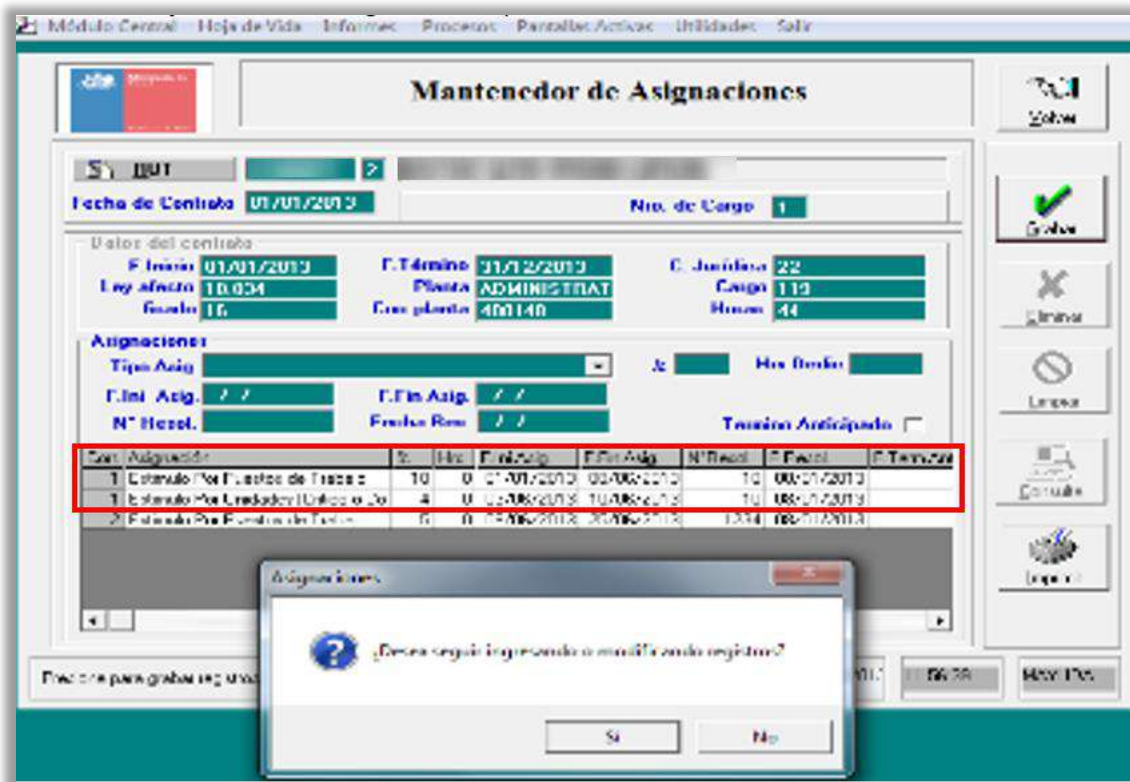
Módulo Central Hoja de Vida Informes Procesos Pantallas Activas Utilidades Salir

Mantenedor de Asignaciones

Volver

RUT 2

Fecha de Contrato 01/01/2013

Nro. de Cargo 1

Grabar

Datos del contrato

F.Inicio 01/01/2013 F.Término 31/12/2013 C. Jurídica 22
Ley afecto 18.834 Planta ADMINISTRAT Cargo 119
Grado 16 Cor.planta 400140 Horas 44

Eliminar

Asignaciones

Tipo Asig &. Hrs Grado

F.Ini Asig. / / F.Fin Asig. / /

Limpiar

Nº Resol. Fecha Res / / Termino Anticipado

| Corr | Asignación | % | Hrs | F.Ini Asig | F.Fin Asig | Nº Resol | F.Resol | F.Termino |
|---|---|---|---|---|---|---|---|---|
| 1 | Estimulo Por Puestos de Trabajo | 10 | 0 | 01/01/2013 | 03/06/2013 | 10 | 08/01/2013 | |
| 1 | Estimulo Por Unidades [Unidad o Do | 4 | 0 | 03/06/2013 | 10/06/2013 | 10 | 08/01/2013 | |
| 2 | Estimulo Por Puestos de Trabajo | 5 | 0 | 07/06/2013 | 20/06/2013 | 1234 | 08/01/2013 | |

Consultar

Asignaciones

¿Desea seguir ingresando o modificando registros?

Si No

Imprimir

Presione para grabar registros

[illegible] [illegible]